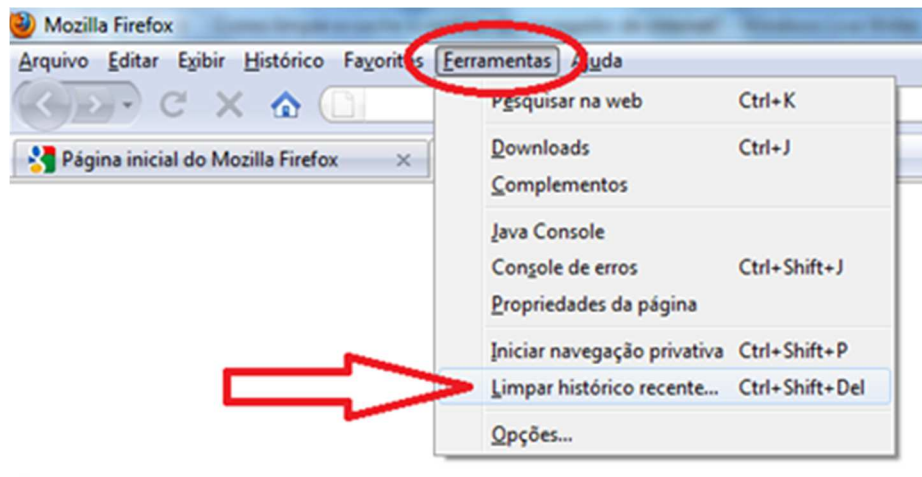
Mozilla Firefox

Arquivo Editar Exibir Histórico Favoritos Ferramentas Ajuda

Página inicial do Mozilla Firefox ×

Pesquisar na web Ctrl+K

Downloads Ctrl+J

Complementos

Java Console

Console de erros Ctrl+Shift+J

Propriedades da página

Iniciar navegação privativa Ctrl+Shift+P

Limpar histórico recente... Ctrl+Shift+Del

Opções...